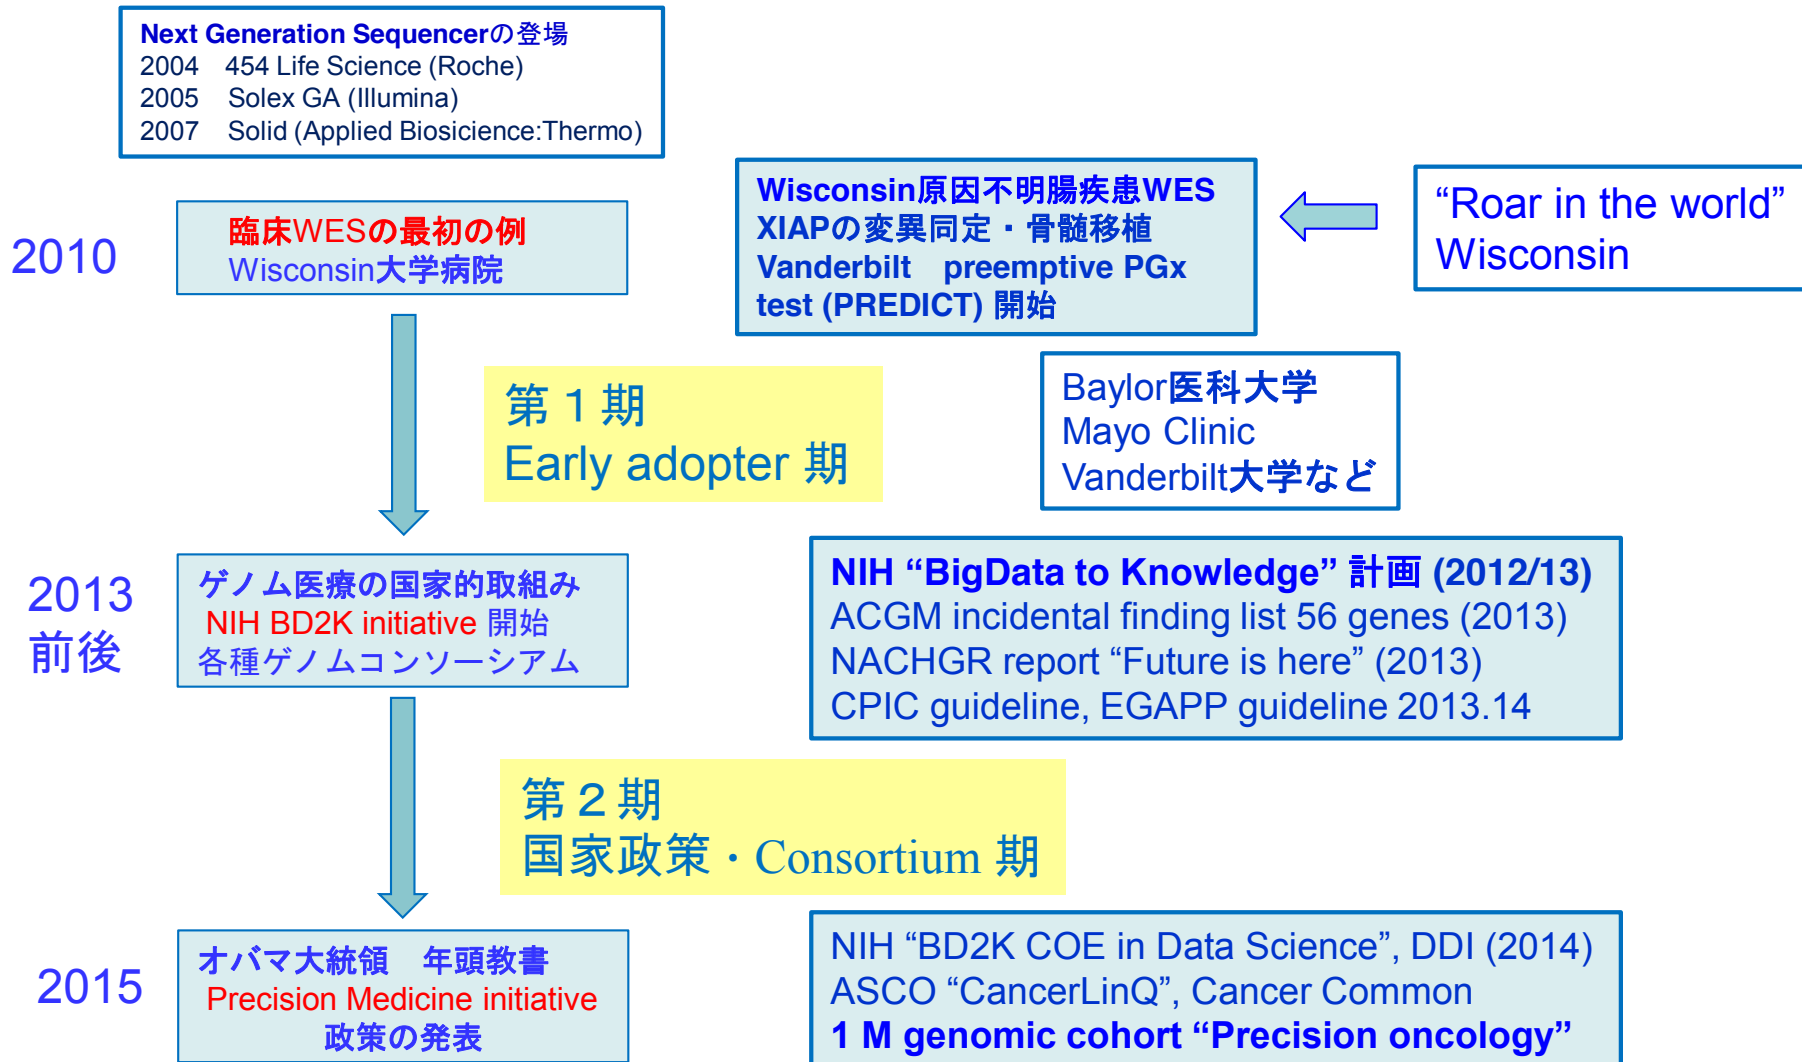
Next Generation Sequencerの登場
2004 454 Life Science (Roche)
2005 Solex GA (Illumina)
2007 Solid (Applied Biosicience:Thermo)

Wisconsin原因不明腸疾患WES
XIAPの変異同定・骨髄移植
Vanderbilt preemptive PGx test (PREDICT) 開始

"Roar in the world"
Wisconsin

2010

臨床WESの最初の例
Wisconsin大学病院

第１期
Early adopter 期

Baylor医科大学
Mayo Clinic
Vanderbilt大学など

2013
前後

ゲノム医療の国家的取組み
NIH BD2K initiative 開始
各種ゲノムコンソーシアム

NIH "BigData to Knowledge" 計画 (2012/13)
ACGM incidental finding list 56 genes (2013)
NACHGR report "Future is here" (2013)
CPIC guideline, EGAPP guideline 2013.14

第２期
国家政策・Consortium 期

2015

オバマ大統領 年頭教書
Precision Medicine initiative
政策の発表

NIH "BD2K COE in Data Science", DDI (2014)
ASCO "CancerLinQ", Cancer Common
1 M genomic cohort "Precision oncology"